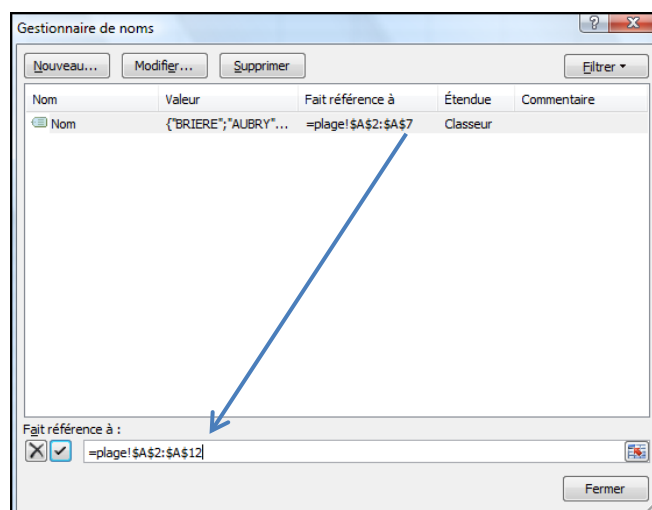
Gestionnaire de noms

?
X

Nouveau...
Modifier...
Supprimer
Filtrer ▾

| Nom | Valeur | Fait référence à | Étendue | Commentaire |
|---|---|---|---|---|
| Nom | {"BRIERE";"AUBRY"... | =plage!\$A\$2:\$A\$7 | Classeur | |

Fait référence à :
=plage!\$A\$2:\$A\$12

Fermer